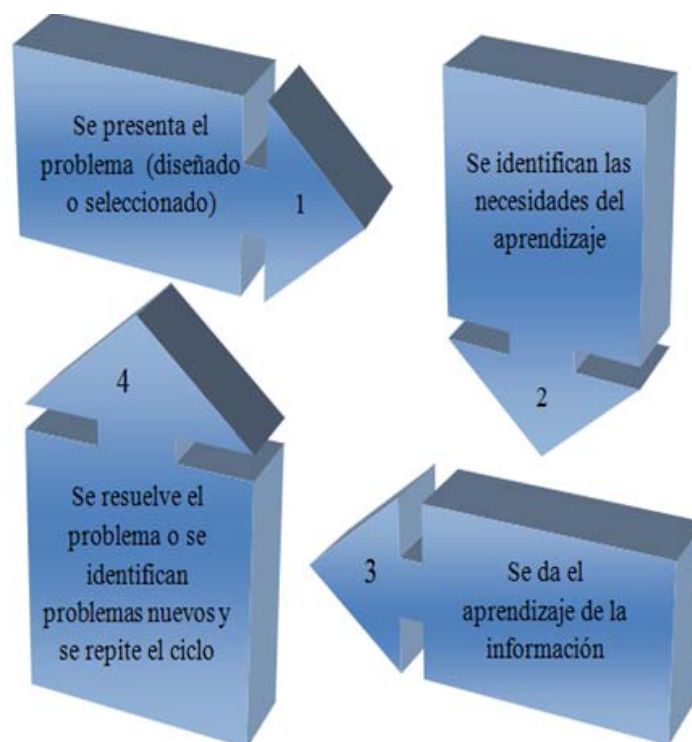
Se presenta el problema (diseñado o seleccionado)

1

Se identifican las necesidades del aprendizaje

2

Se da el aprendizaje de la información

3

Se resuelve el problema o se identifican problemas nuevos y se repite el ciclo

4